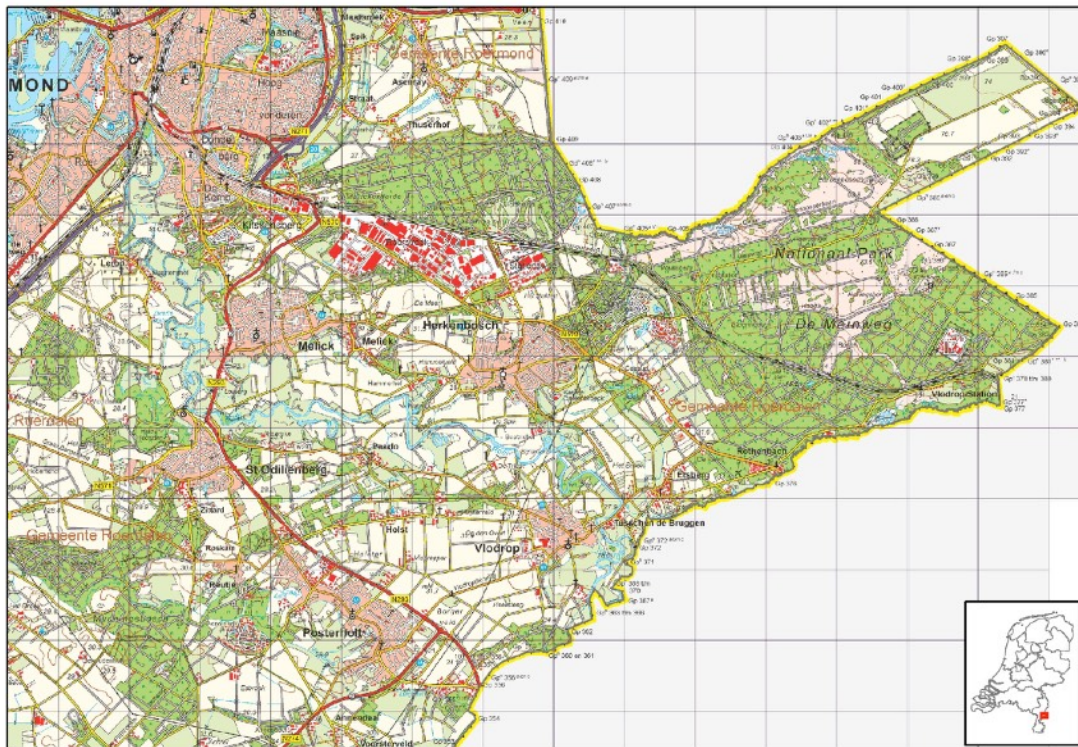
MOND

Gemeente Roermond

Asenray

Thuserhof

Nationaal Park

De Meinweg

Herkenbosch

Melick

Melick

Gemeente Roerdalen

Roerdalen

St Odiliënberg

Paarlo

Rothenbach

Vlodrop Station

Tusschen de Bruggen

Holst

Vlodrop

Gemeente Roerdalen

Posterholt

Leeuwen

Kitskensberg

Zittard

Reutje

Roskam

Vogelsang

Aan de Berg

Armendaal

Voorsterveld